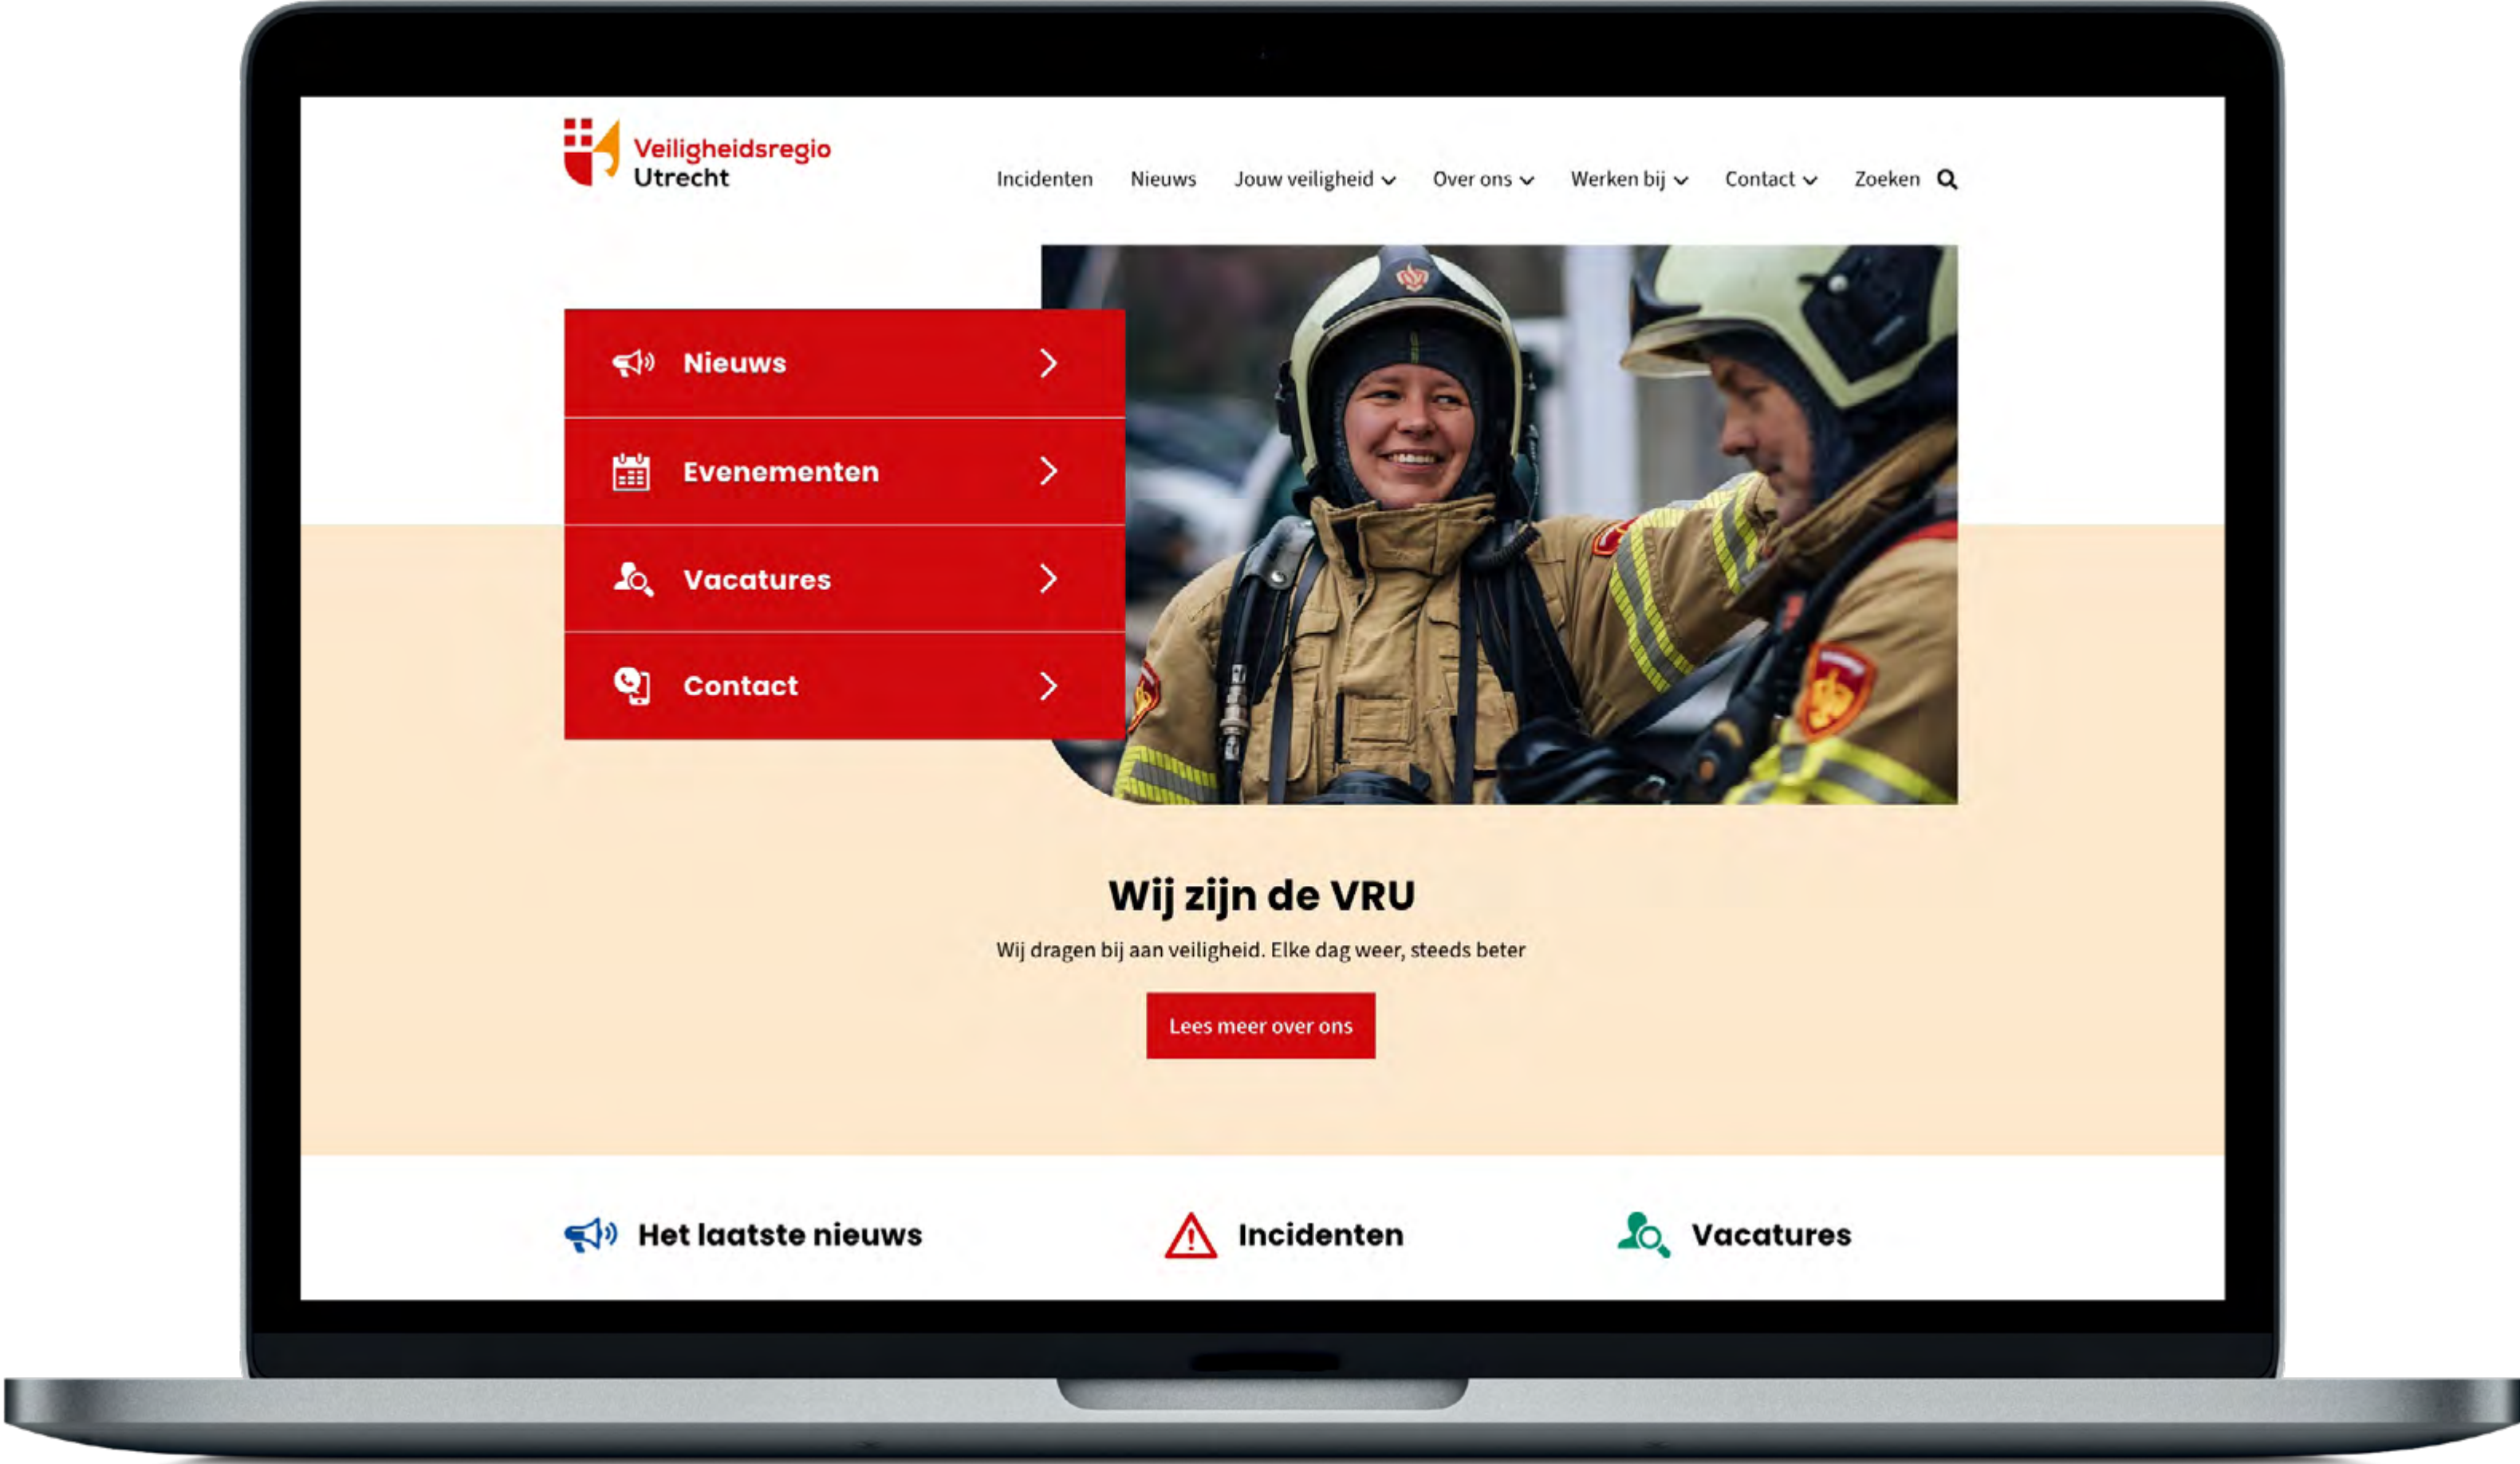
Veiligheidsregio Utrecht

Incidenten Nieuws Jouw veiligheid Over ons Werken bij Contact Zoeken

Nieuws

Evenementen

Vacatures

Contact

Wij zijn de VRU

Wij dragen bij aan veiligheid. Elke dag weer, steeds beter

Lees meer over ons

Het laatste nieuws

Incidenten

Vacatures